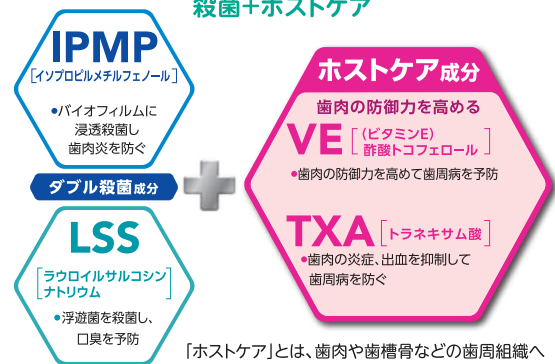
殺菌＋ホストケア

IPMP
［イソプロピルメチルフェノール］
●バイオフィルムに浸透殺菌し歯肉炎を防ぐ

ダブル殺菌成分

LSS
［ラウロイルサルコシンナトリウム］
●浮遊菌を殺菌し、口臭を予防

ホストケア成分
歯肉の防御力を高める

VE ［(ビタミンE) 酢酸トコフェロール］
●歯肉の防御力を高めて歯周病を予防

TXA ［トラネキサム酸］
●歯肉の炎症、出血を抑制して歯周病を防ぐ

「ホストケア」とは、歯肉や歯槽骨などの歯周組織へ